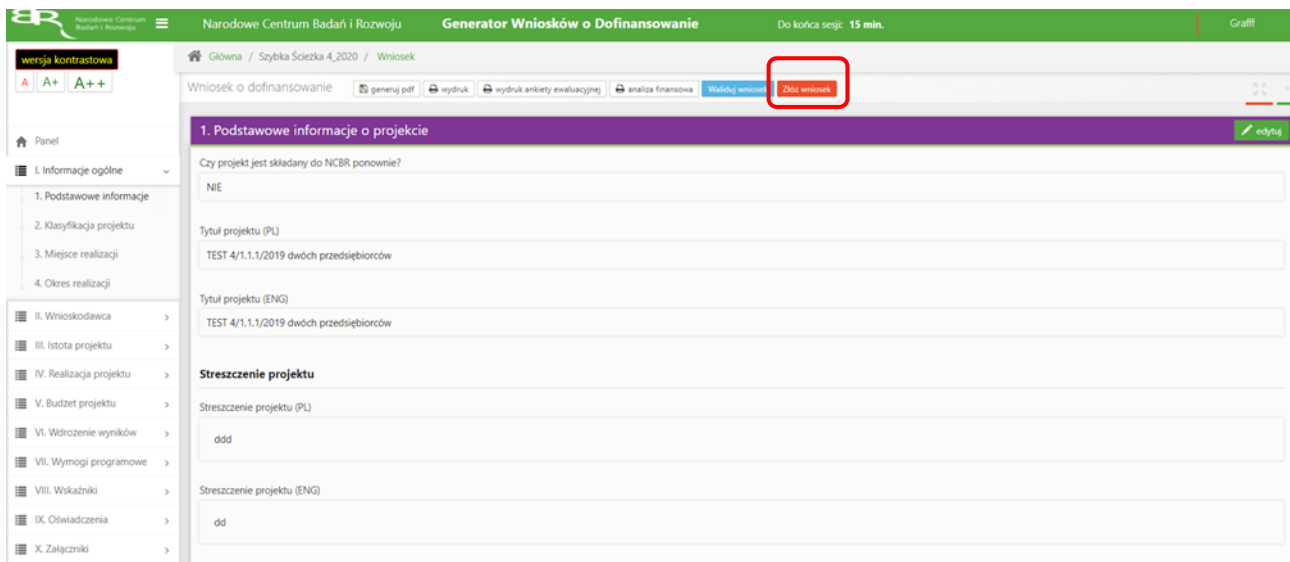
Narodowe Centrum Badań i Rozwoju

Narodowe Centrum Badań i Rozwoju Generator Wniosków o Dofinansowanie Do końca sesji: 15 min. Grafff

wersja kontrastowa
A A+ A++

Główna / Szybka Ścieżka 4_2020 / Wniosek

Wniosek o dofinansowanie generuj pdf wydruk wydruk ankiety ewaluacyjnej analiza finansowa Waliduj wniosek Złóż wniosek

Panel
I. Informacje ogólne
1. Podstawowe informacje
2. Klasyfikacja projektu
3. Miejsce realizacji
4. Okres realizacji
II. Wnioskodawca
III. Istota projektu
IV. Realizacja projektu
V. Budżet projektu
VI. Wdrożenie wyników
VII. Wymogi programowe
VIII. Wskaźniki
IX. Oświadczenia
X. Załączniki

1. Podstawowe informacje o projekcie edytuj

Czy projekt jest składany do NCBR ponownie?

NIE

Tytuł projektu (PL)

TEST 4/1.1.1/2019 dwóch przedsiębiorców

Tytuł projektu (ENG)

TEST 4/1.1.1/2019 dwóch przedsiębiorców

Streszczenie projektu

Streszczenie projektu (PL)

ddd

Streszczenie projektu (ENG)

dd